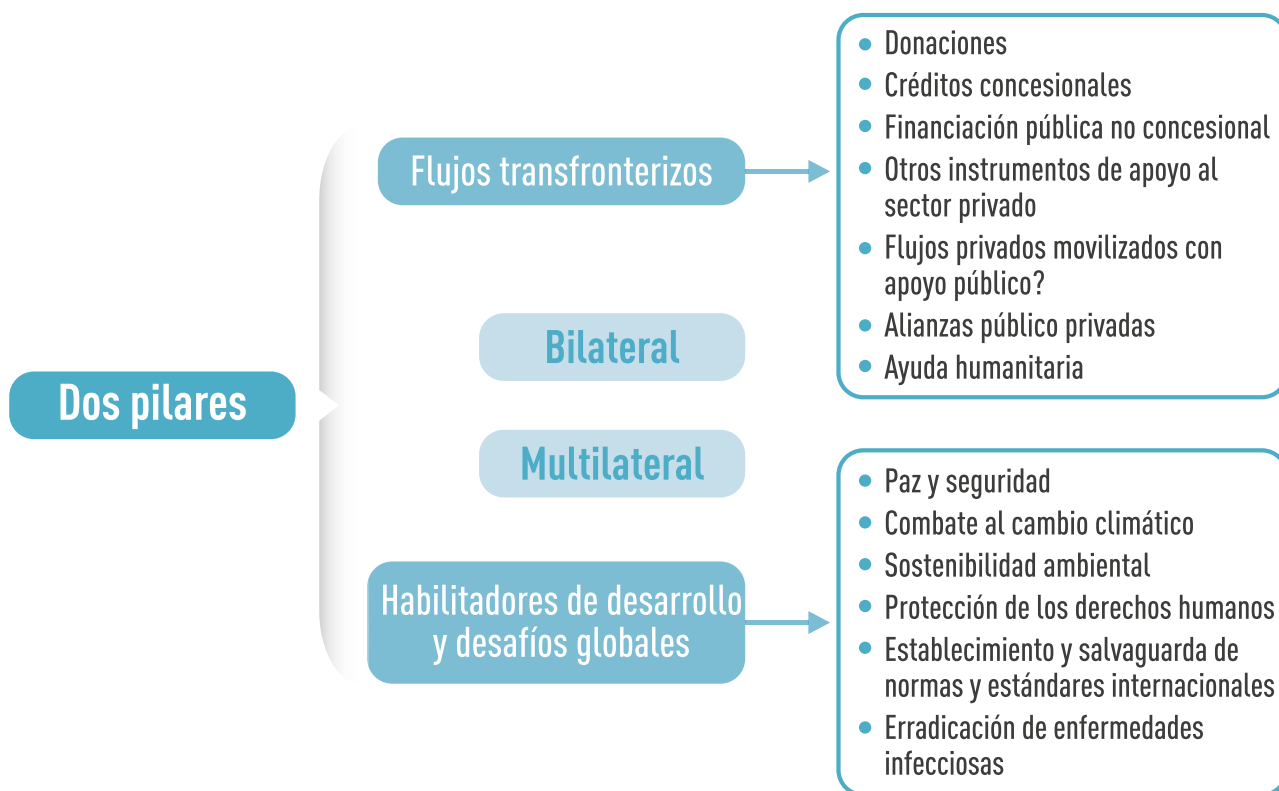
Dos pilares

Flujos transfronterizos

Bilateral

Multilateral

Habilitadores de desarrollo y desafíos globales

- Donaciones
- Créditos concesionales
- Financiación pública no concesional
- Otros instrumentos de apoyo al sector privado
- Flujos privados movilizados con apoyo público?
- Alianzas público privadas
- Ayuda humanitaria

- Paz y seguridad
- Combate al cambio climático
- Sostenibilidad ambiental
- Protección de los derechos humanos
- Establecimiento y salvaguarda de normas y estándares internacionales
- Erradicación de enfermedades infecciosas